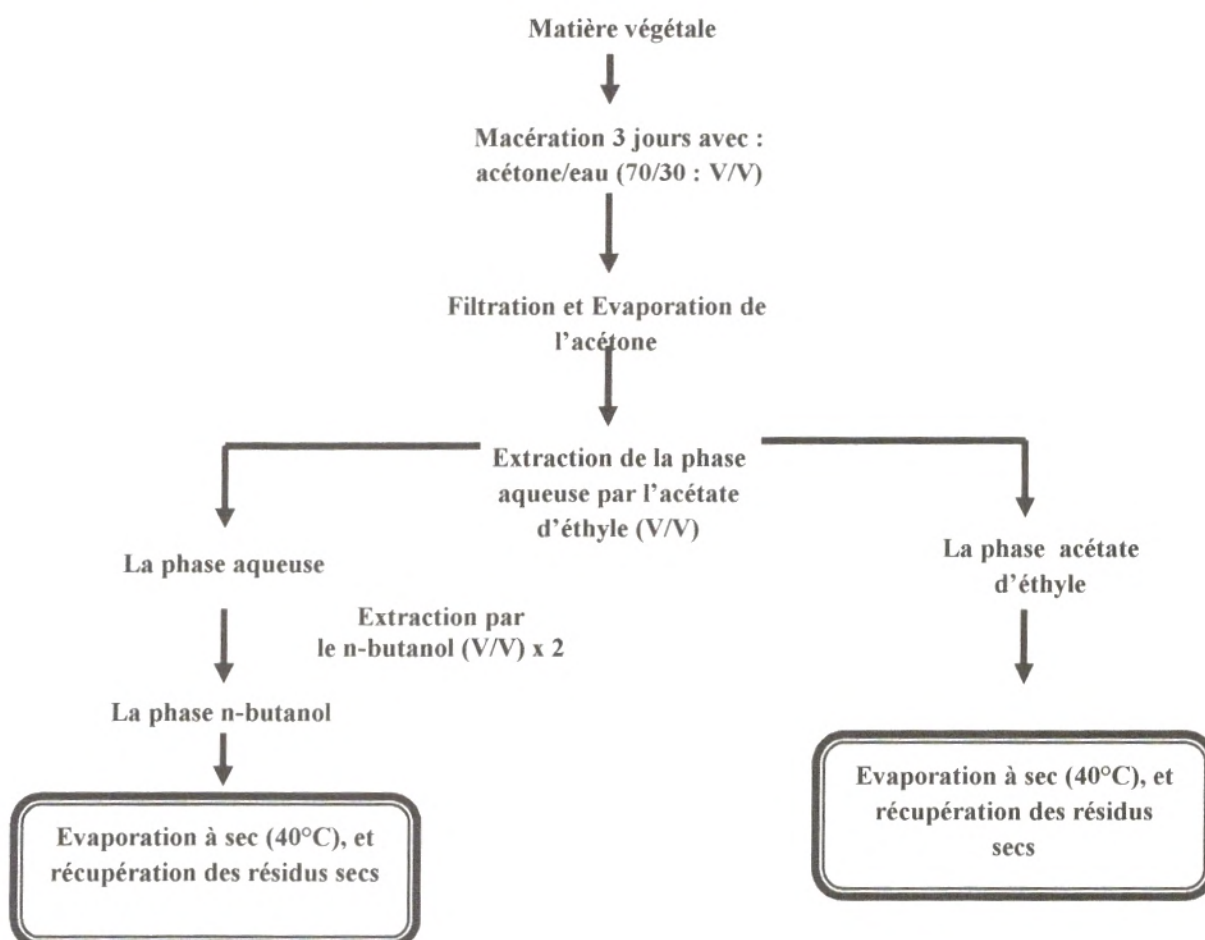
Matière végétale

Macération 3 jours avec : acétone/eau (70/30 : V/V)

Filtration et Evaporation de l'acétone

Extraction de la phase aqueuse par l'acétate d'éthyle (V/V)

La phase aqueuse

Extraction par le n-butanol (V/V) x 2

La phase n-butanol

Evaporation à sec (40°C), et récupération des résidus secs

La phase acétate d'éthyle

Evaporation à sec (40°C), et récupération des résidus secs